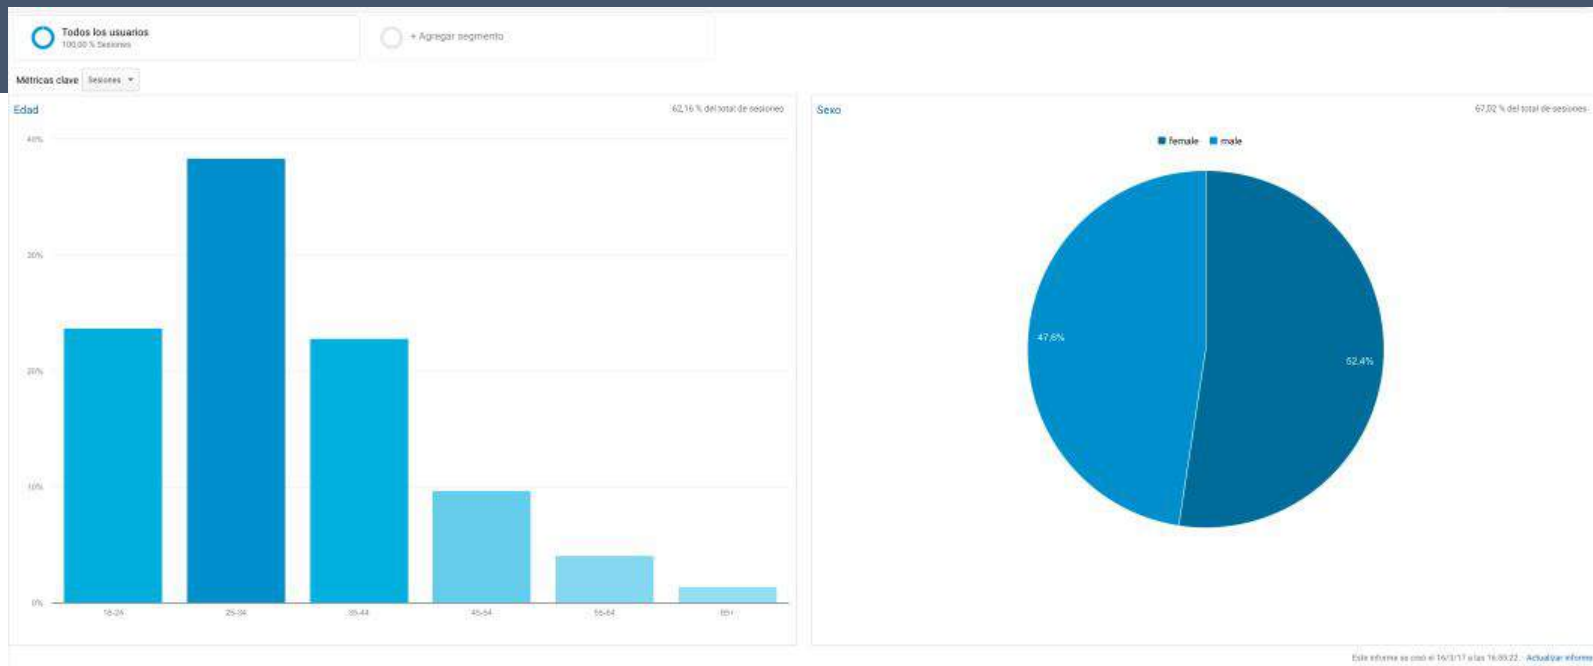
Todos los usuarios
100,00 % Sesiones

+ Agregar segmento

Métricas clave Sesiones

Edad

62,16 % del total de sesiones

40%
30%
20%
10%
0%

18-24
25-34
35-44
45-54
55-64
65+

Sexo

67,02 % del total de sesiones

female male

47,6%
52,4%

Este informe se creó el 16/3/17 a las 16:09:22 · Actualizar informe